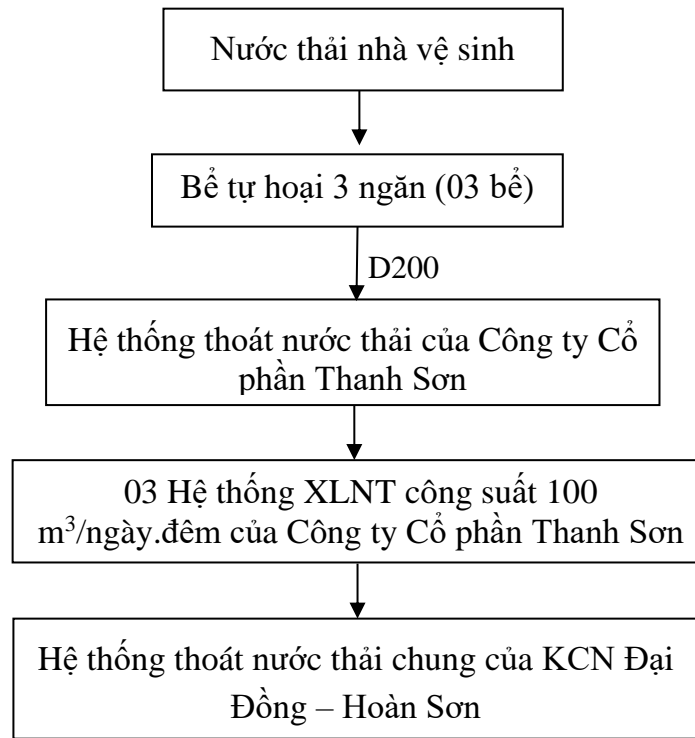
Nước thải nhà vệ sinh

Bể tự hoại 3 ngăn (03 bể)

D200

Hệ thống thoát nước thải của Công ty Cổ phần Thanh Sơn

03 Hệ thống XLNT công suất 100 $m^3$/ngày.đêm của Công ty Cổ phần Thanh Sơn

Hệ thống thoát nước thải chung của KCN Đại Đồng – Hoàn Sơn